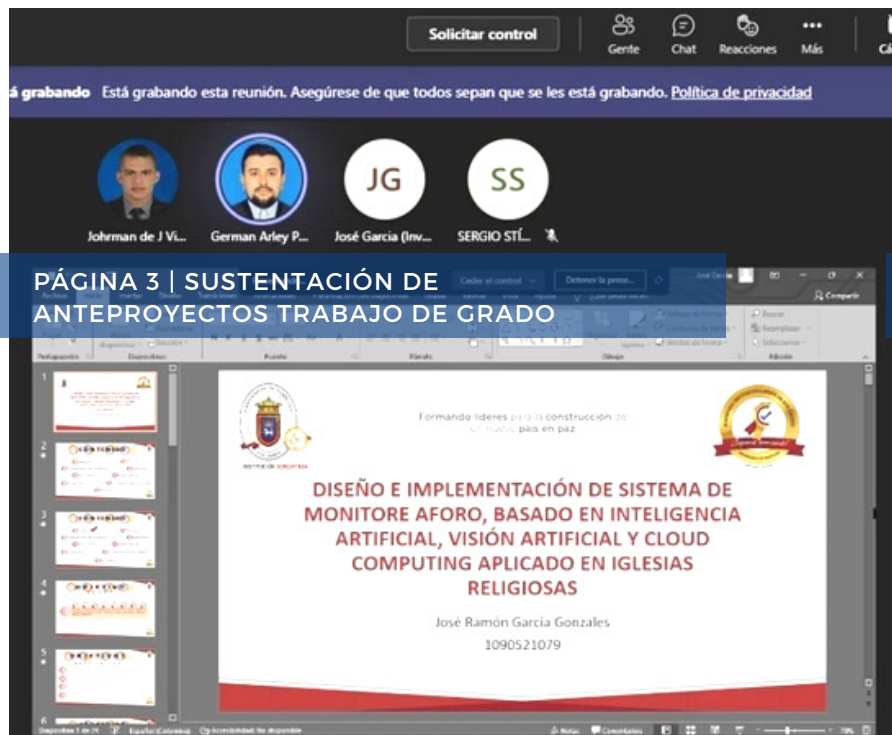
Solicitar control

Gente Chat Reacciones Más

está grabando Está grabando esta reunión. Asegúrese de que todos sepan que se les está grabando. Política de privacidad

Johrman de J Vi... German Arley P... JG José Garcia (Inv... SS SERGIO STÍ...

PÁGINA 3 | SUSTENTACIÓN DE ANTEPROYECTOS TRABAJO DE GRADO

Ceder el control Detener la prese...

Compartir

1 2 3 4 5 6

Formando líderes para la construcción de un nuevo país en paz

DISEÑO E IMPLEMENTACIÓN DE SISTEMA DE MONITORE AFORO, BASADO EN INTELIGENCIA ARTIFICIAL, VISIÓN ARTIFICIAL Y CLOUD COMPUTING APLICADO EN IGLESIAS RELIGIOSAS

José Ramón García Gonzales

1090521079

Diapositiva 1 de 24 Español (Colombia) Accesibilidad: No disponible Notas Comentarios